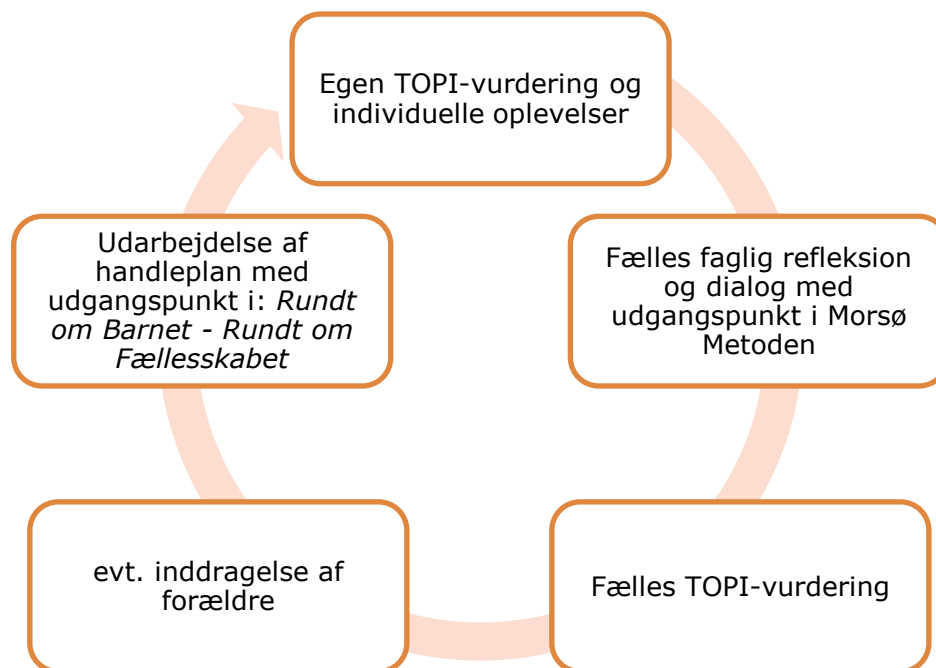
Egen TOPI-vurdering og individuelle oplevelser

Fælles faglig refleksion og dialog med udgangspunkt i Morsø Metoden

Fælles TOPI-vurdering

evt. inddragelse af forældre

Udarbejdelse af handleplan med udgangspunkt i: *Rundt om Barnet - Rundt om Fællesskabet*